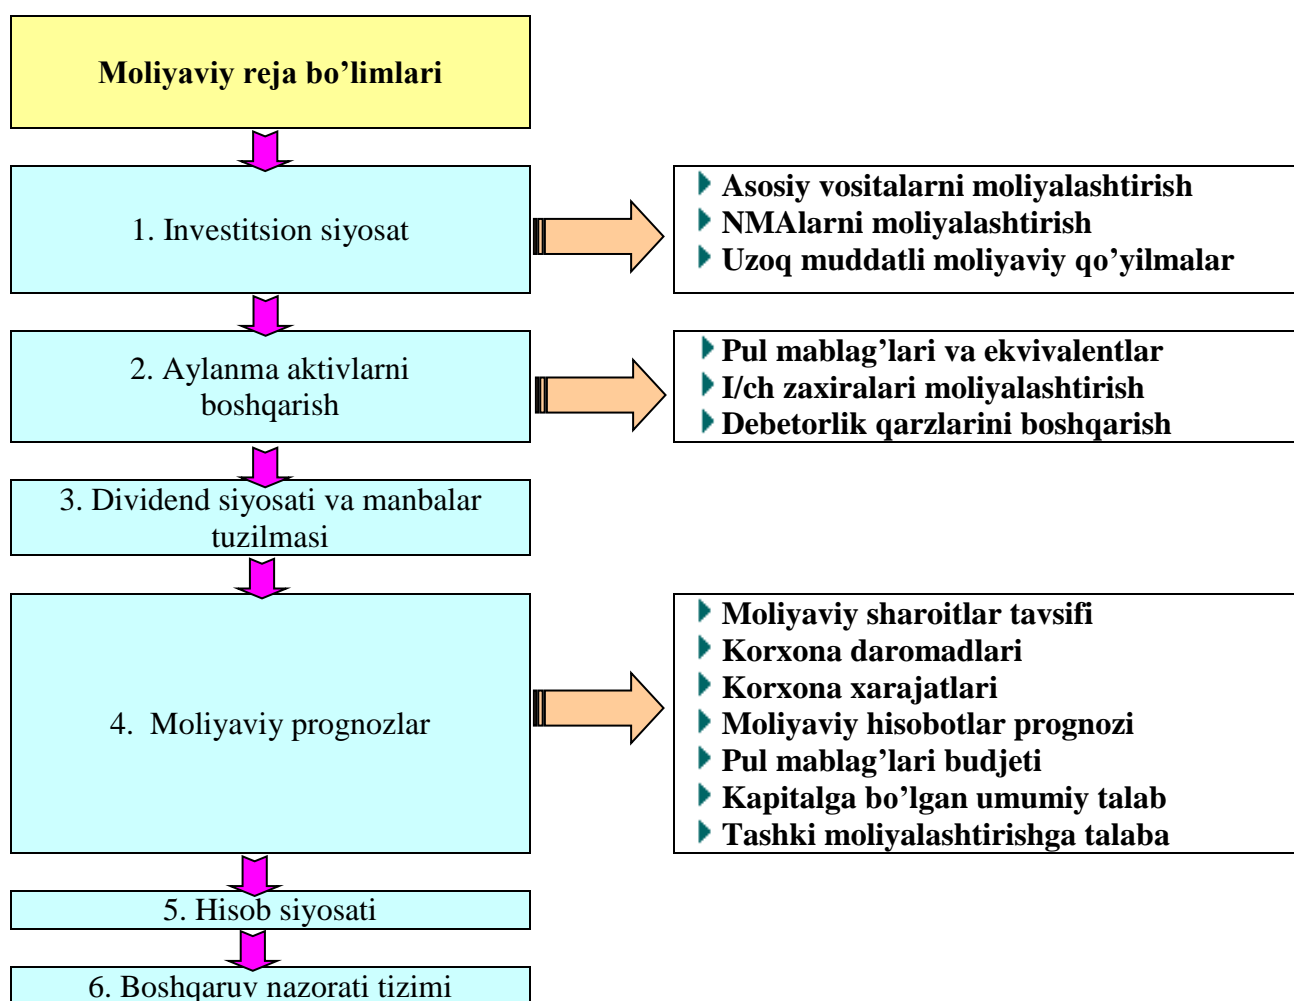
Moliyaviy reja bo’limlari

1. Investitsion siyosat

Asosiy vositalarni moliyalashtirish
NMAlarni moliyalashtirish
Uzoq muddatli moliyaviy qo’yilmalar

2. Aylanma aktivlarni boshqarish

Pul mablag’lari va ekvivalentlar
I/ch zaxiralari moliyalashtirish
Debetorlik qarzlarini boshqarish

3. Dividend siyosati va manbalar tuzilmasi

4. Moliyaviy prognozlar

Moliyaviy sharoitlar tavsifi
Korxona daromadlari
Korxona xarajatlari
Moliyaviy hisobotlar prognozi
Pul mablag’lari budjeti
Kapitalga bo’lgan umumiy talab
Tashki moliyalashtirishga talaba

5. Hisob siyosati

6. Boshqaruv nazorati tizimi